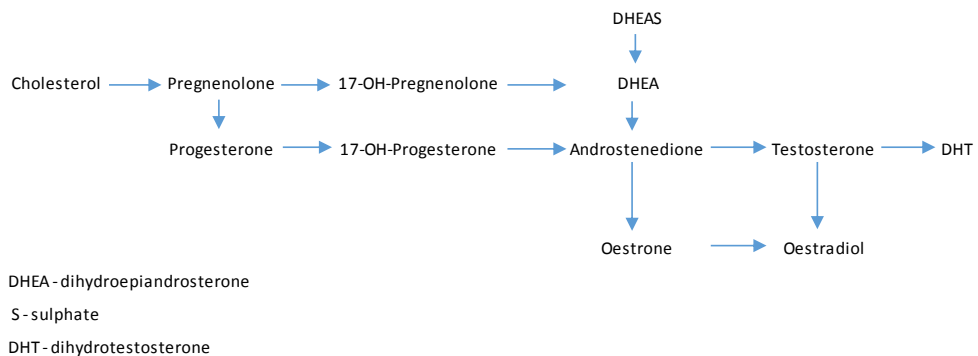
DHEAS

Cholesterol

Pregnenolone

17-OH-Pregnenolone

DHEA

Progesterone

17-OH-Progesterone

Androstenedione

Testosterone

DHT

Oestrone

Oestradiol

DHEA - dihydroepiandrosterone

S - sulphate

DHT - dihydrotestosterone